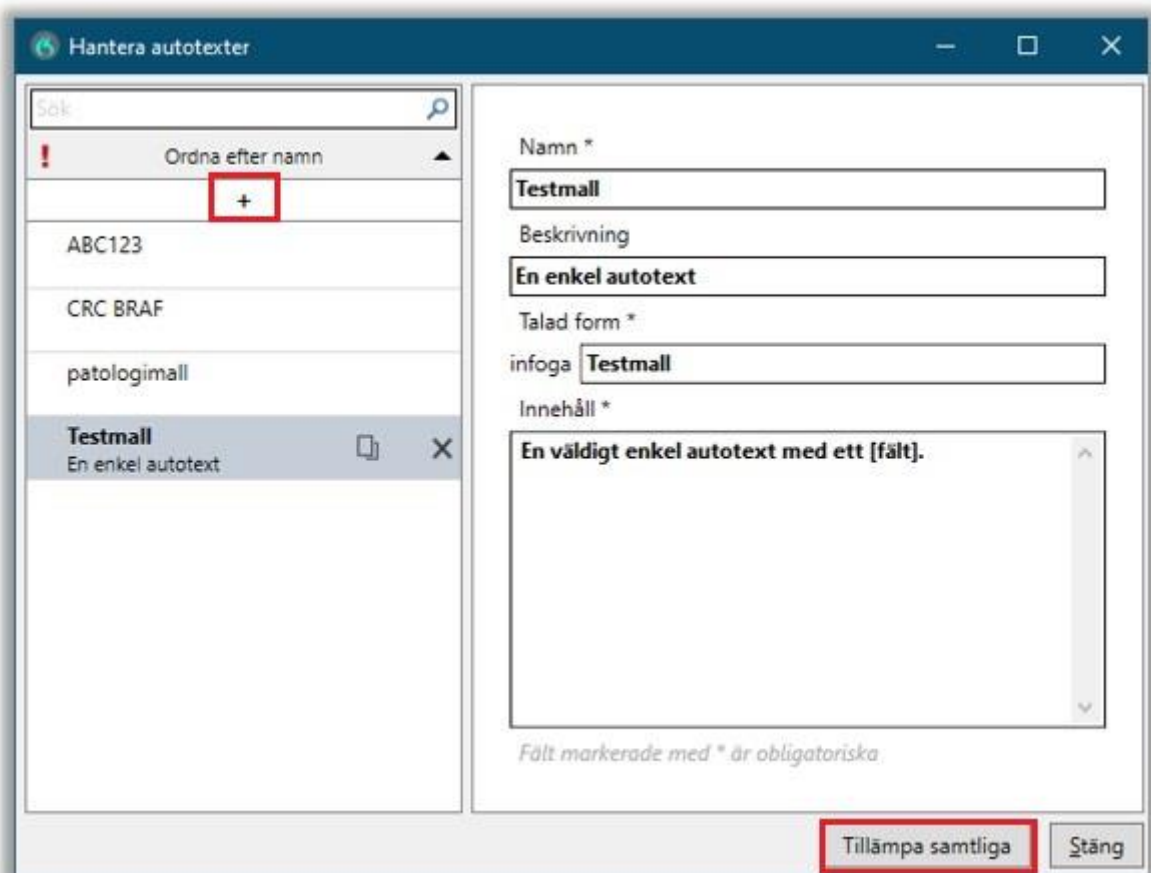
Hantera autotexter

Sök

!
Ordna efter namn

+

ABC123

CRC BRAF

patologimall

Testmall
En enkel autotext

Namn *
Testmall

Beskrivning
En enkel autotext

Talad form *
infoga Testmall

Innehåll *
En väldigt enkel autotext med ett [fält].

Fält markerade med * är obligatoriska

Tillämpa samtliga
Stäng